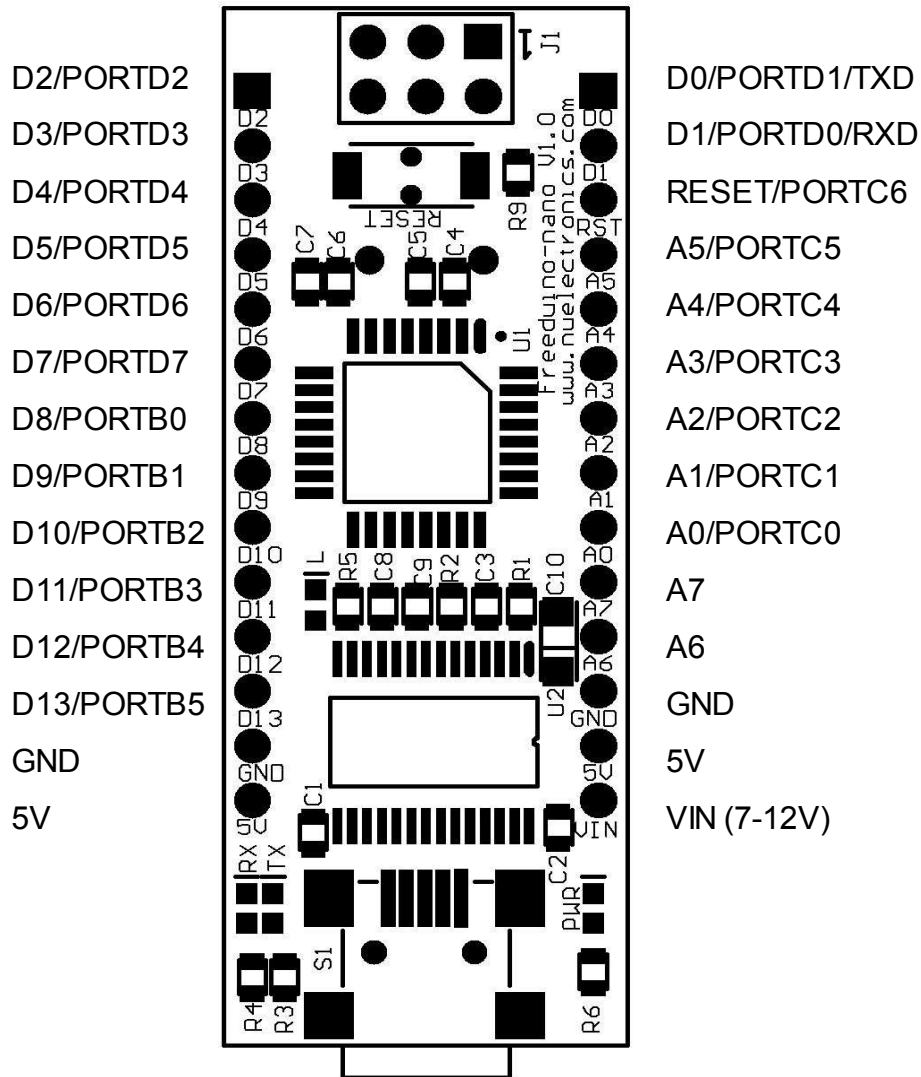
D2/PORTD2
D3/PORTD3
D4/PORTD4
D5/PORTD5
D6/PORTD6
D7/PORTD7
D8/PORTB0
D9/PORTB1
D10/PORTB2
D11/PORTB3
D12/PORTB4
D13/PORTB5
GND
5V

J1
Freeduino-nano V1.0
www.nuelectronics.com
RESET
R9
C7 C6 C5 C4
U1
D2 D3 D4 D5 D6 D7 D8 D9 D10 D11 D12 D13 GND 5V
D0 D1 RST A5 A4 A3 A2 A1 A0 A7 A6 GND 5V VIN
L R5 C8 C9 R2 C3 R1 C10
U2
C1 C2
RX TX
PWR
S1
R4 R3 R6

D0/PORTD1/TXD
D1/PORTD0/RXD
RESET/PORTC6
A5/PORTC5
A4/PORTC4
A3/PORTC3
A2/PORTC2
A1/PORTC1
A0/PORTC0
A7
A6
GND
5V
VIN (7-12V)